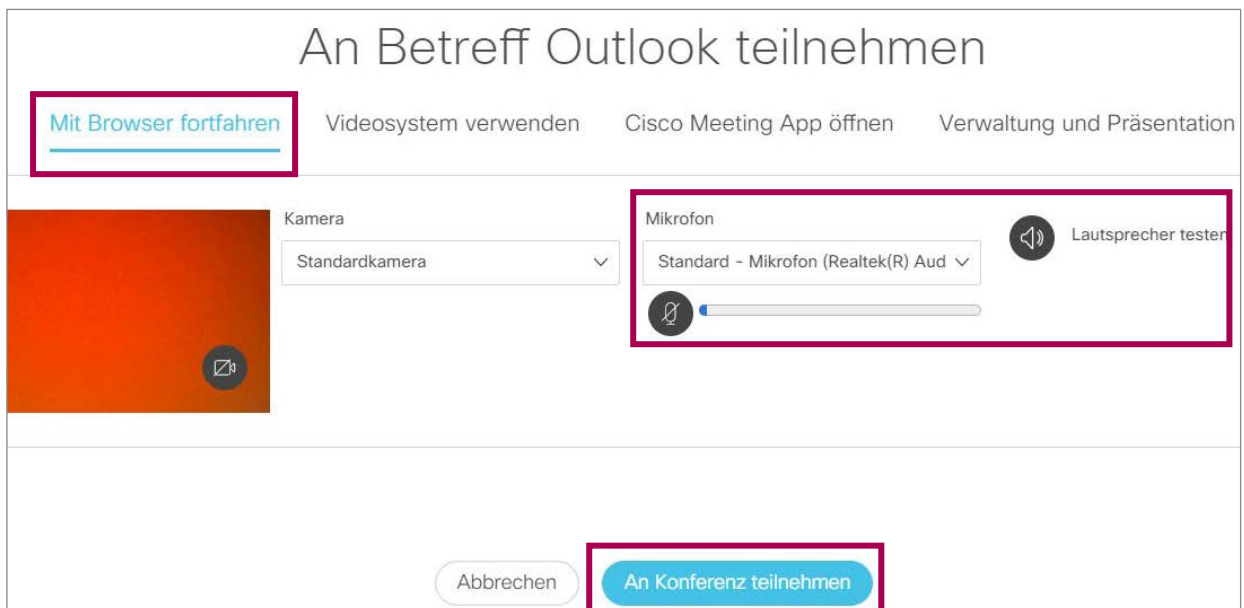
An Betreff Outlook teilnehmen

Mit Browser fortfahren

Videosystem verwenden

Cisco Meeting App öffnen

Verwaltung und Präsentation

Kamera

Standardkamera

Mikrofon

Standard - Mikrofon (Realtek(R) Aud

Lautsprecher testen

Abbrechen

An Konferenz teilnehmen